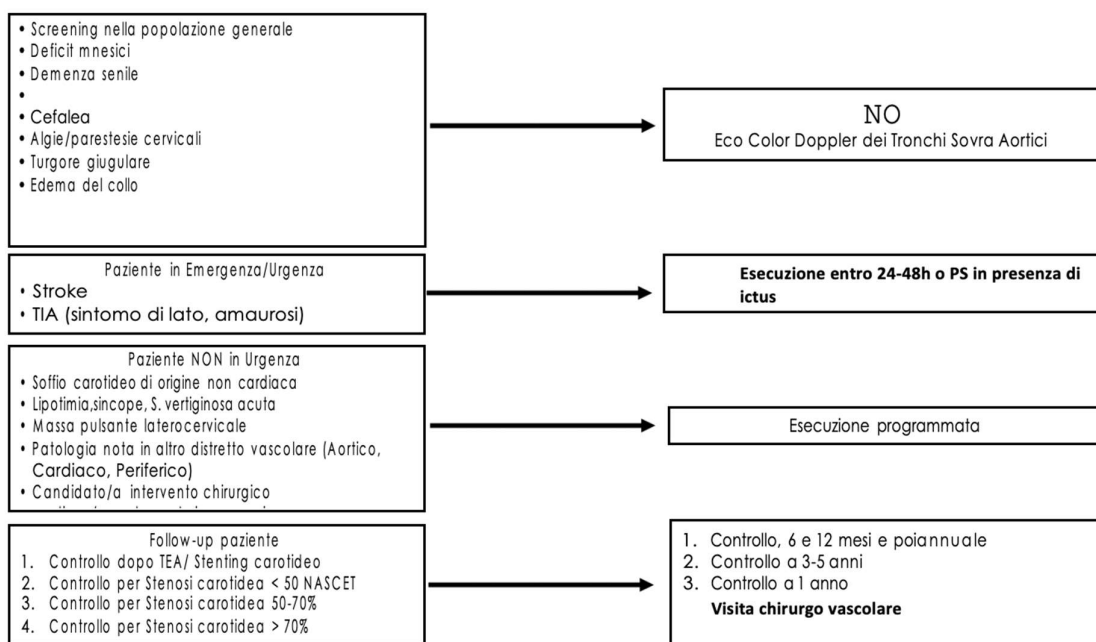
• Screening nella popolazione generale
• Deficit mnesici
• Demenza senile
•
• Cefalea
• Algie/parestesie cervicali
• Turgore giugulare
• Edema del collo

NO
Eco Color Doppler dei Tronchi Sovra Aortici

Paziente in Emergenza/Urgenza
• Stroke
• TIA (sintomo di lato, amaurosi)

Esecuzione entro 24-48h o PS in presenza di ictus

Paziente NON in Urgenza
• Soffio carotideo di origine non cardiaca
• Lipotimia,sincope, S. vertiginosa acuta
• Massa pulsante laterocervicale
• Patologia nota in altro distretto vascolare (Aortico, Cardiaco, Periferico)
• Candidato/a intervento chirurgico
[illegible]

Esecuzione programmata

Follow-up paziente
1. Controllo dopo TEA/ Stenting carotideo
2. Controllo per Stenosi carotidea < 50 NASCET
3. Controllo per Stenosi carotidea 50-70%
4. Controllo per Stenosi carotidea > 70%

1. Controllo, 6 e 12 mesi e poiannuale
2. Controllo a 3-5 anni
3. Controllo a 1 anno
Visita chirurgo vascolare